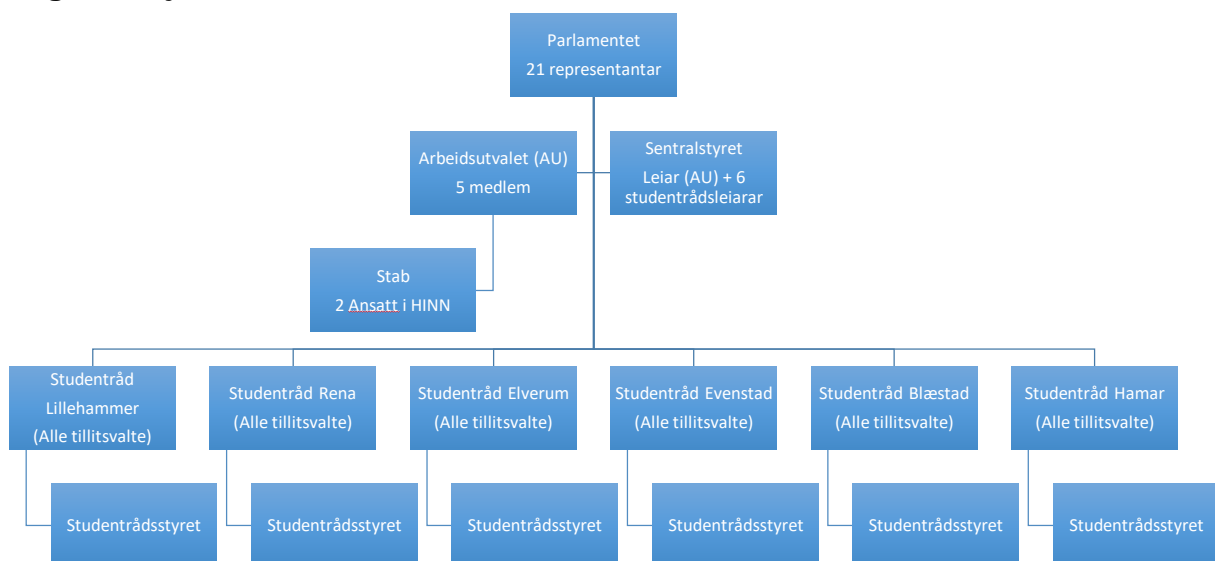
Parlamentet
21 representantar

Arbeidsutvalet (AU)
5 medlem

Sentralstyret
Leiar (AU) + 6 studentrådsleiarar

Stab
2 Ansatt i HINN

Studentråd Lillehammer
(Alle tillitsvalte)

Studentrådsstyret

Studentråd Rena
(Alle tillitsvalte)

Studentrådsstyret

Studentråd Elverum
(Alle tillitsvalte)

Studentrådsstyret

Studentråd Evenstad
(Alle tillitsvalte)

Studentrådsstyret

Studentråd Blæstad
(Alle tillitsvalte)

Studentrådsstyret

Studentråd Hamar
(Alle tillitsvalte)

Studentrådsstyret